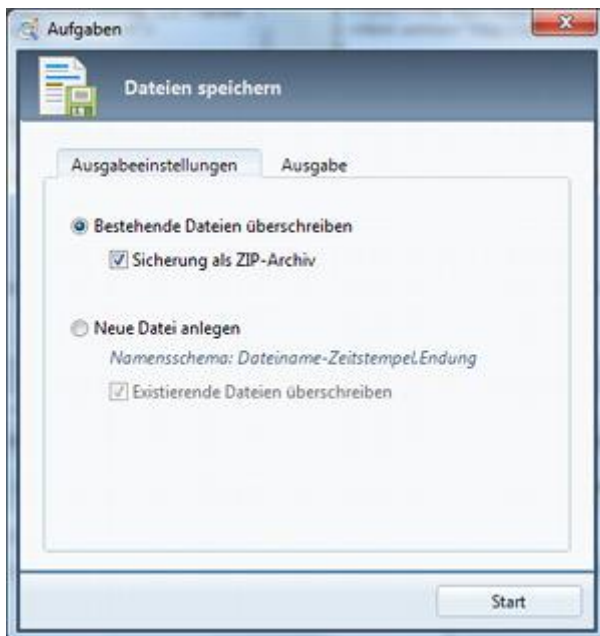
Aufgaben

Dateien speichern

Ausgabeeinstellungen | Ausgabe

Bestehende Dateien überschreiben

Sicherung als ZIP-Archiv

Neue Datei anlegen

Namensschema: Dateiname-Zeitstempel.Endung

Existierende Dateien überschreiben

Start